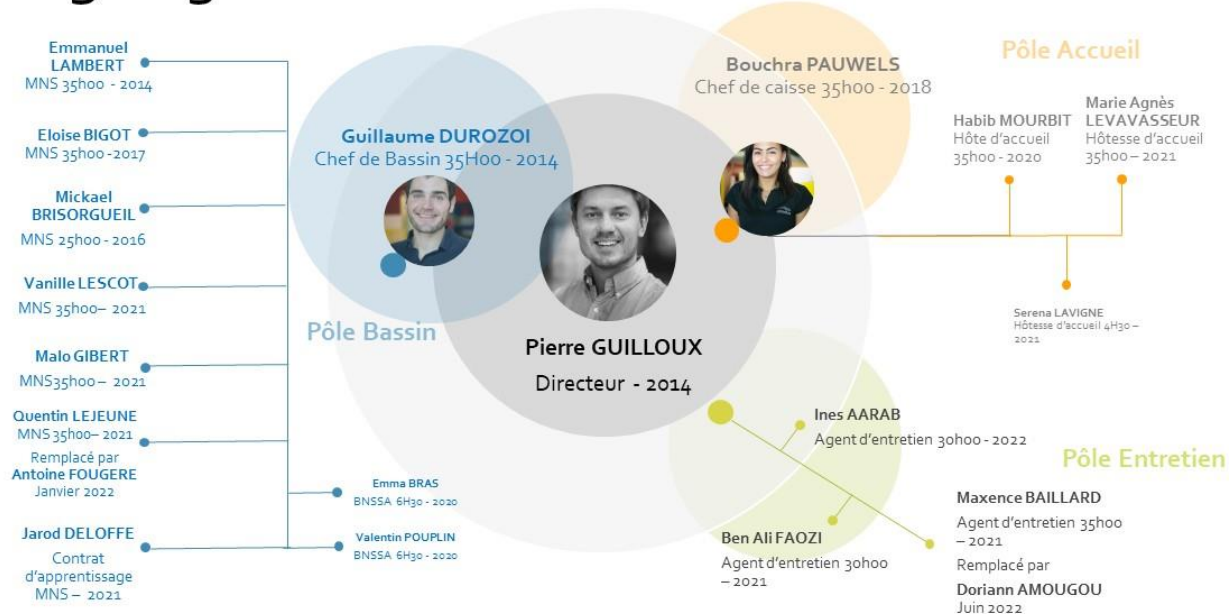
Emmanuel LAMBERT
MNS 35h00 - 2014

Eloise BIGOT
MNS 35h00 -2017

Mickael BRISORGUEIL
MNS 25h00 - 2016

Vanille LESCOT
MNS 35h00– 2021

Malo GIBERT
MNS35h00 – 2021

Quentin LEJEUNE
MNS 35h00– 2021
Remplacé par
Antoine FOUGERE
Janvier 2022

Jarod DELOFFE
Contrat d'apprentissage
MNS – 2021

Emma BRAS
BNSSA 6H30 - 2020

Valentin POUPLIN
BNSSA 6H30 - 2020

Guillaume DUROZOI
Chef de Bassin 35H00 - 2014

Pôle Bassin

Pierre GUILLOUX
Directeur - 2014

Bouchra PAUWELS
Chef de caisse 35h00 - 2018

Pôle Accueil

Habib MOURBIT
Hôte d'accueil
35h00 - 2020

Marie Agnès LEVAVASSEUR
Hôtesse d'accueil
35h00 – 2021

Serena LAVIGNE
Hôtesse d'accueil 4H30 – 2021

Ines AARAB
Agent d'entretien 30h00 - 2022

Pôle Entretien

Ben Ali FAOZI
Agent d'entretien 30h00 – 2021

Maxence BAILLARD
Agent d'entretien 35h00 – 2021
Remplacé par
Doriann AMOUGOU
Juin 2022